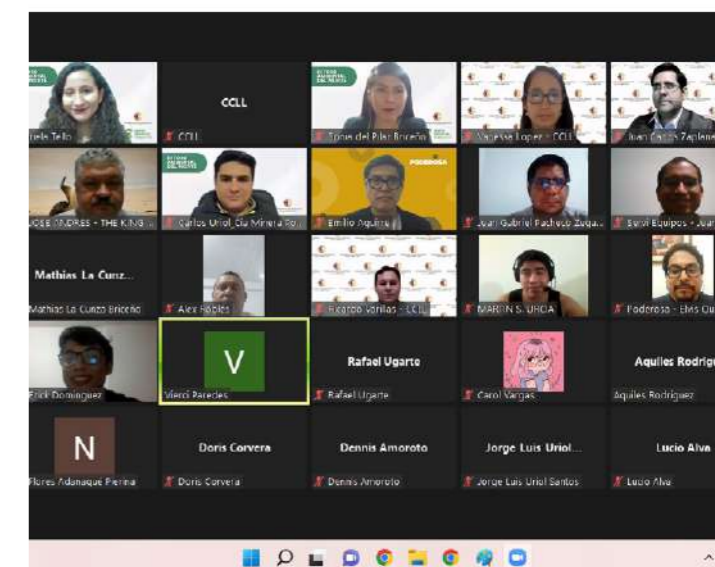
CCLL

PODEROSA

Mathias La Cunz...

V

Rafael Ugarte

Aquiles Rodrigu

N

Doris Corvera

Dennis Amoroto

Jorge Luis Uriol...

Lucio Alva

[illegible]tela Tello

CCLL

Tania del Pilar Briceño

Vanessa Lopez - CCLL

Juan Carlos Zaplana

JOSE ANDRES - THE KING

Carlos Uriol_Cia Minera Po...

Emilio Aquino

Juan Gabriel Pacheco Zuqu...

Servi Equipos - Juan

Mathias La Cunza Briceño

Alex Robles

Ricardo Varillas - CCLL

MARTIN S. URDA

Poderoso - Elias Qu

Erick Dominguez

Vierci Paredes

Rafael Ugarte

Carol Vargas

Aquiles Rodriguez

Flores Adanaque Pierina

Doris Corvera

Dennis Amoroto

Jorge Luis Uriol Santos

Lucio Alva